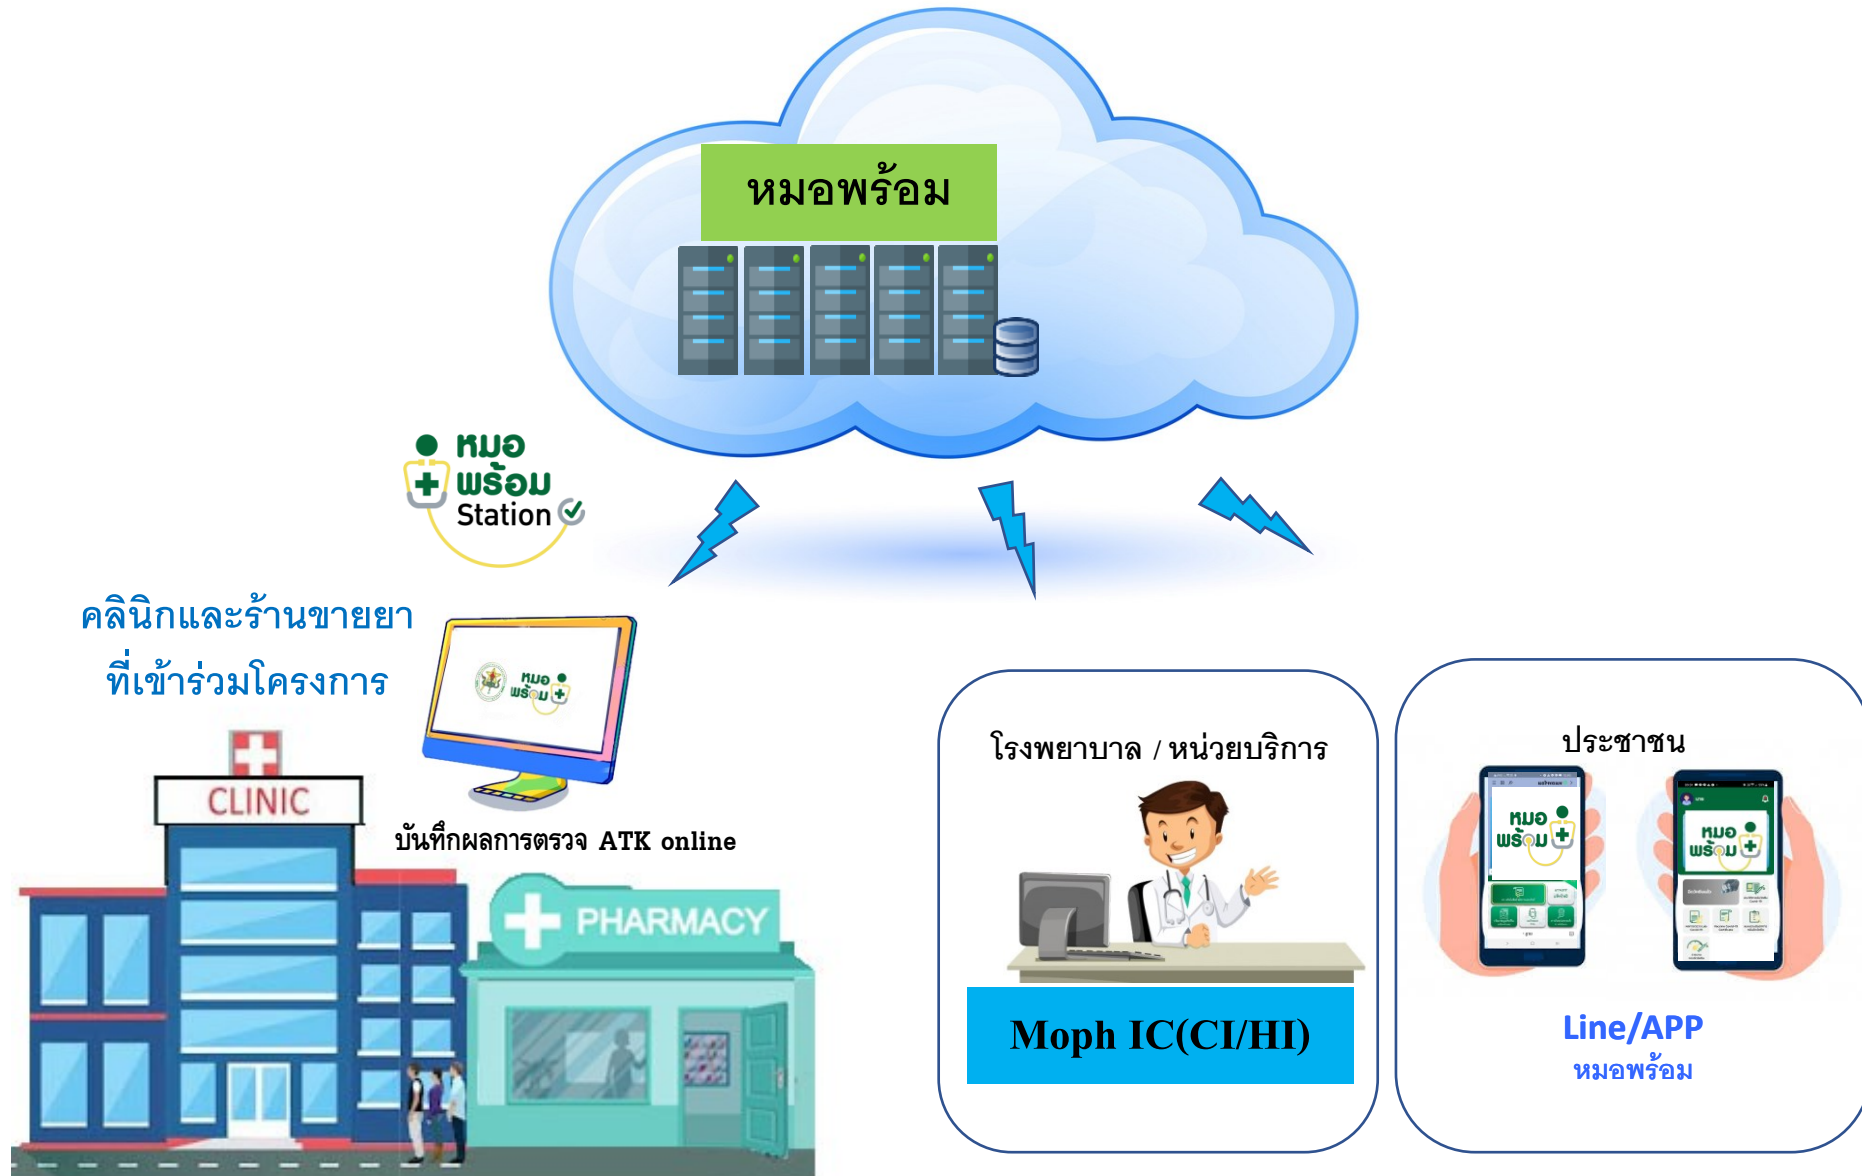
หมอพร้อม

หมอ พร้อม Station

คลินิกและร้านขายยา ที่เข้าร่วมโครงการ

หมอ พร้อม

บันทึกผลการตรวจ ATK online

CLINIC

PHARMACY

โรงพยาบาล / หน่วยบริการ

Moph IC(CI/HI)

ประชาชน

หมอ พร้อม

หมอ พร้อม

Line/APP
หมอพร้อม